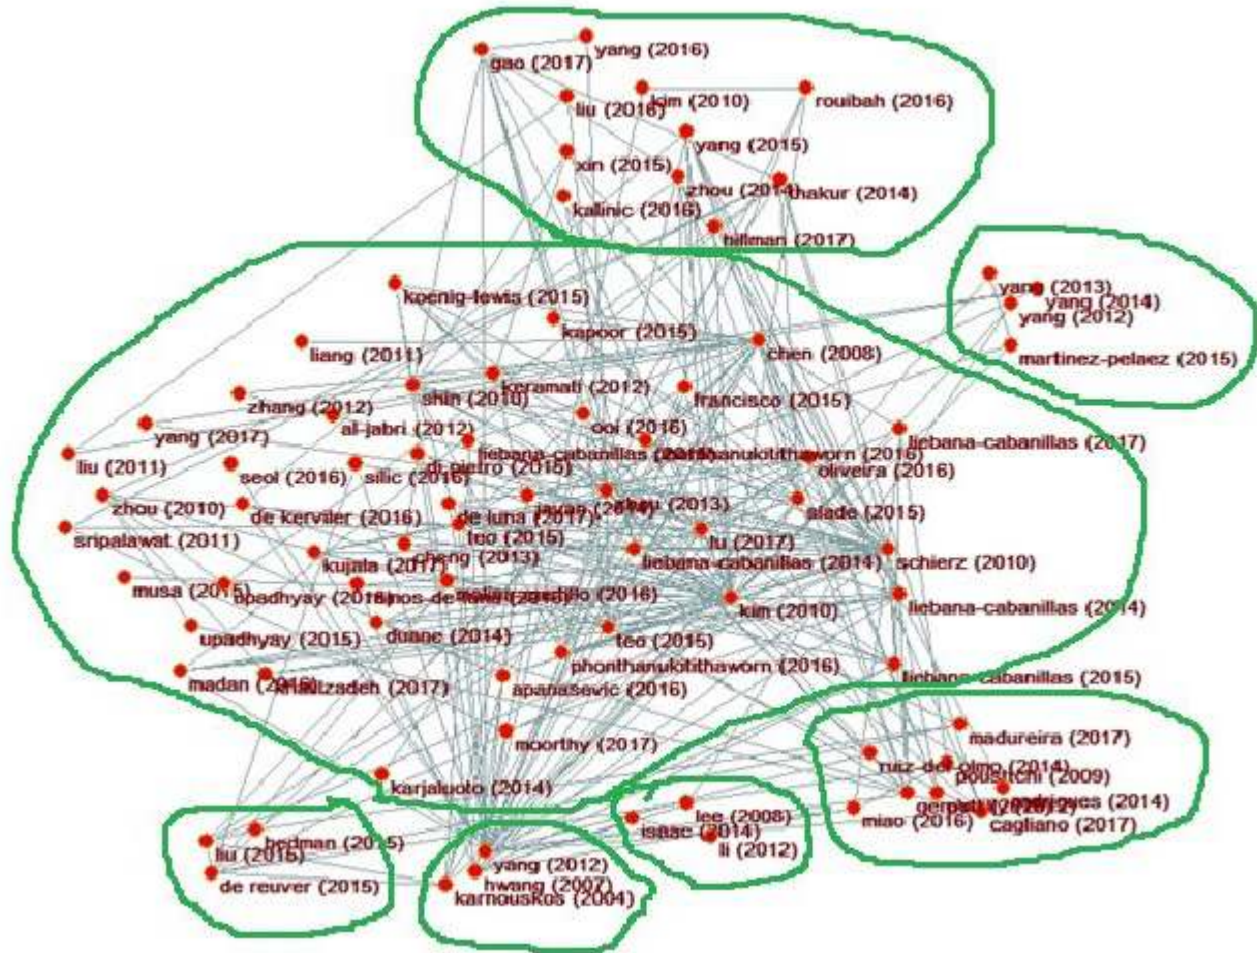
gao (2017)
yang (2016)
liu (2016)
kim (2010)
rouibah (2016)
yang (2015)
xin (2015)
zhou (2014)
thakur (2014)
kalinic (2016)
hillman (2017)

yang (2013)
yang (2014)
yang (2012)
martinez-pelaez (2015)

koenig-lewis (2015)
kapoor (2015)
chen (2008)
liang (2011)
keramati (2012)
shin (2010)
francisco (2015)
zhang (2012)
al-jabri (2012)
ooi (2016)
yang (2017)
liebana-cabanillas (2016)
phonthanukitithaworn (2016)
liebana-cabanillas (2017)
liu (2011)
seol (2016)
silic (2016)
di pietro (2015)
oliveira (2016)
zhou (2010)
de kervler (2016)
de luna (2017)
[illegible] (2013)
slade (2015)
sripalawat (2011)
teo (2015)
lu (2017)
cheng (2013)
kujala (2017)
liebana-cabanillas (2014)
schierz (2010)
musa (2015)
upadhyay (2016)
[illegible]
kim (2010)
liebana-cabanillas (2014)
upadhyay (2015)
duane (2014)
teo (2015)
phonthanukitithaworn (2016)
madan (2016)
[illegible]zadeh (2017)
apanasevic (2016)
liebana-cabanillas (2015)
moorthy (2017)
karjaluoto (2014)

madureira (2017)
ruiz-del-olmo (2014)
pousttchi (2009)
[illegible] rodrigues (2014)
miao (2016)
cagliano (2017)

lee (2008)
isaac (2014)
li (2012)

hedman (2015)
liu (2015)
de reuver (2015)

yang (2012)
hwang (2002)
karnouskos (2004)